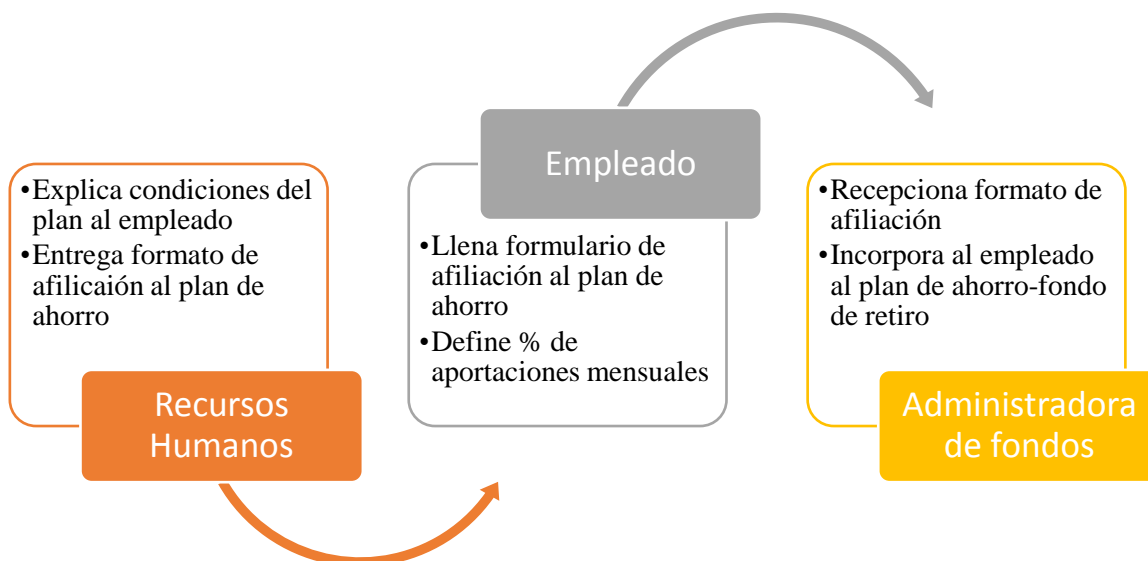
•Explica condiciones del plan al empleado
•Entrega formato de afilicaión al plan de ahorro

Recursos Humanos

Empleado

•Llena formulario de afiliación al plan de ahorro
•Define % de aportaciones mensuales

•Recepciona formato de afiliación
•Incorpora al empleado al plan de ahorro-fondo de retiro

Administradora de fondos